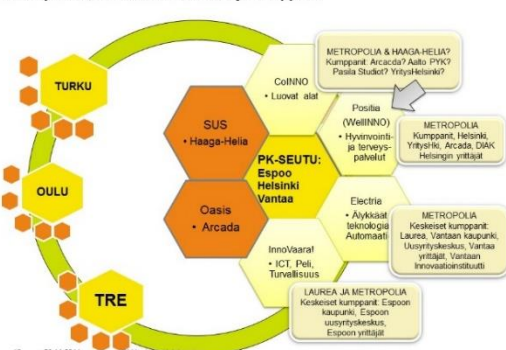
TURKU

OULU

TRE

SUS
• Haaga-Helia

Oasis
• Arcada

PK-SEUTU: Espoo Helsinki Vantaa

CoINNO
• Luovat alat

Positia (WellINNO)
• Hyvinvointi- ja terveyspalvelut

Electria
• Älykkäät teknologia Automaati

InnoVaara!
• ICT, Peli, Turvallisuus

METROPOLIA & HAAGA-HELIA? Kumppanit: Arcada? Aalto PYK? Pasila Studiot? YritysHelsinki?

METROPOLIA
Kumppanit, Helsinki, YritysHki, Arcada, DIAK Helsingin yrittäjät

METROPOLIA
Keskeiset kumppanit: Laurea, Vantaan kaupunki, Uusyrityskeskus, Vantaa yrittäjät, Vantaan Innovaatioinstituutti

LAUREA JA METROPOLIA
Keskeiset kumppanit: Espoon kaupunki, Espoon uusyrityskeskus, Espoon yrittäjät